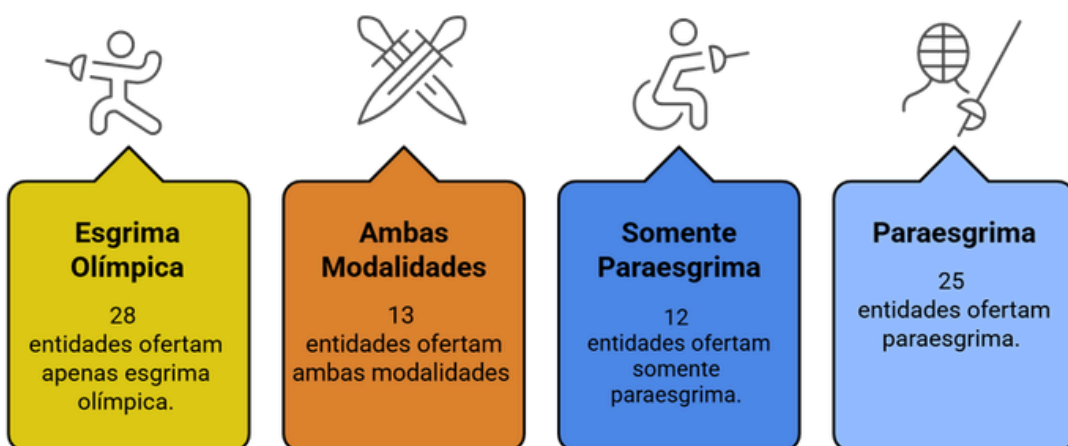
Esgrima Olímpica

28
entidades ofertam apenas esgrima olímpica.

Ambas Modalidades

13
entidades ofertam ambas modalidades

Somente Paraesgrima

12
entidades ofertam somente paraesgrima.

Paraesgrima

25
entidades ofertam paraesgrima.